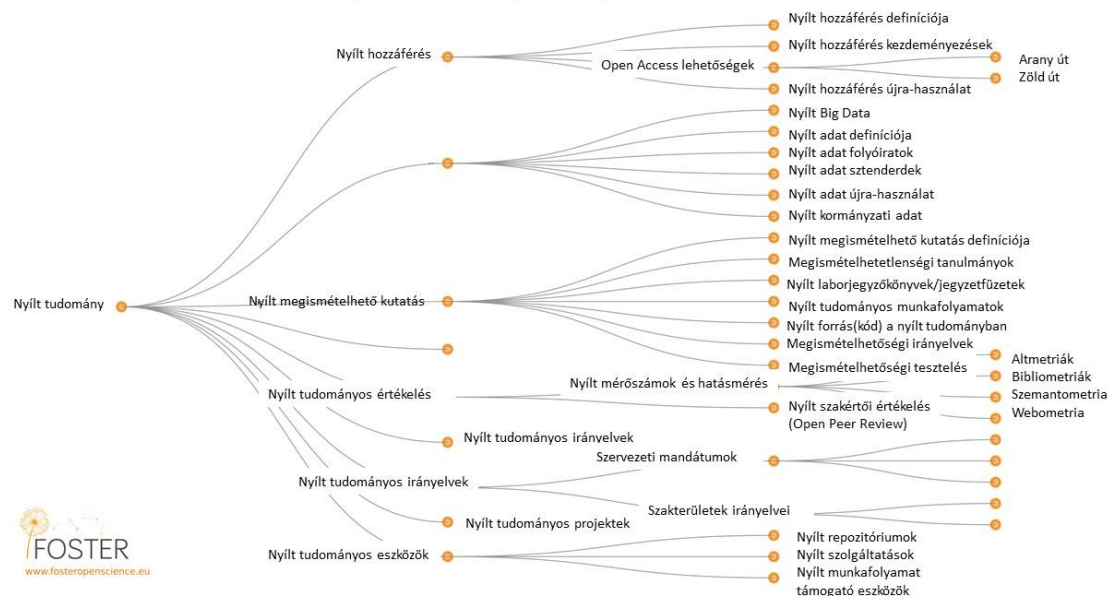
Nyílt tudomány

Nyílt hozzáférés
Nyílt hozzáférés definíciója
Nyílt hozzáférés kezdeményezések
Open Access lehetőségek
Arany út
Zöld út
Nyílt hozzáférés újra-használat

Nyílt Big Data
Nyílt adat definíciója
Nyílt adat folyóiratok
Nyílt adat sztenderdek
Nyílt adat újra-használat
Nyílt kormányzati adat

Nyílt megismételhető kutatás
Nyílt megismételhető kutatás definíciója
Megismételhetetlenségi tanulmányok
Nyílt laborjegyzőkönyvek/jegyzetfüzetek
Nyílt tudományos munkafolyamatok
Nyílt forrás(kód) a nyílt tudományban
Megismételhetőségi irányelvek
Megismételhetőségi tesztelés

Nyílt tudományos értékelés
Nyílt mérőszámok és hatásmérés
Altmetriák
Bibliometriák
Szemantometria
Webometria
Nyílt szakértői értékelés (Open Peer Review)

Nyílt tudományos irányelvek

Nyílt tudományos irányelvek
Szervezeti mandátumok
Szakterületek irányelvei

Nyílt tudományos projektek

Nyílt tudományos eszközök
Nyílt repozitóriumok
Nyílt szolgáltatások
Nyílt munkafolyamat támogató eszközök

FOSTER
www.fosteropenscience.eu